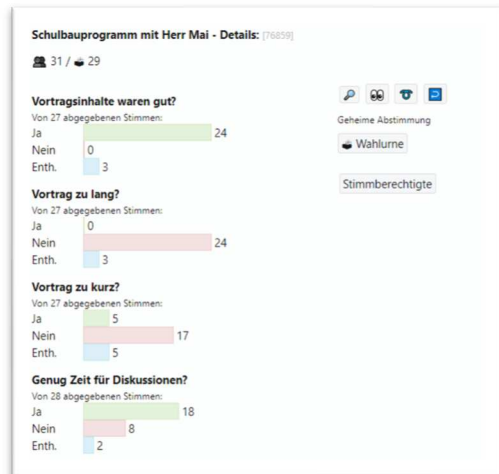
Schulbauprogramm mit Herr Mai - Details: [76859]

31 / 29

Vortragsinhalte waren gut?
Von 27 abgegebenen Stimmen:
Ja 24
Nein 0
Enth. 3

Vortrag zu lang?
Von 27 abgegebenen Stimmen:
Ja 0
Nein 24
Enth. 3

Vortrag zu kurz?
Von 27 abgegebenen Stimmen:
Ja 5
Nein 17
Enth. 5

Genug Zeit für Diskussionen?
Von 28 abgegebenen Stimmen:
Ja 18
Nein 8
Enth. 2

Geheime Abstimmung

Wahlurne

Stimmberechtigte